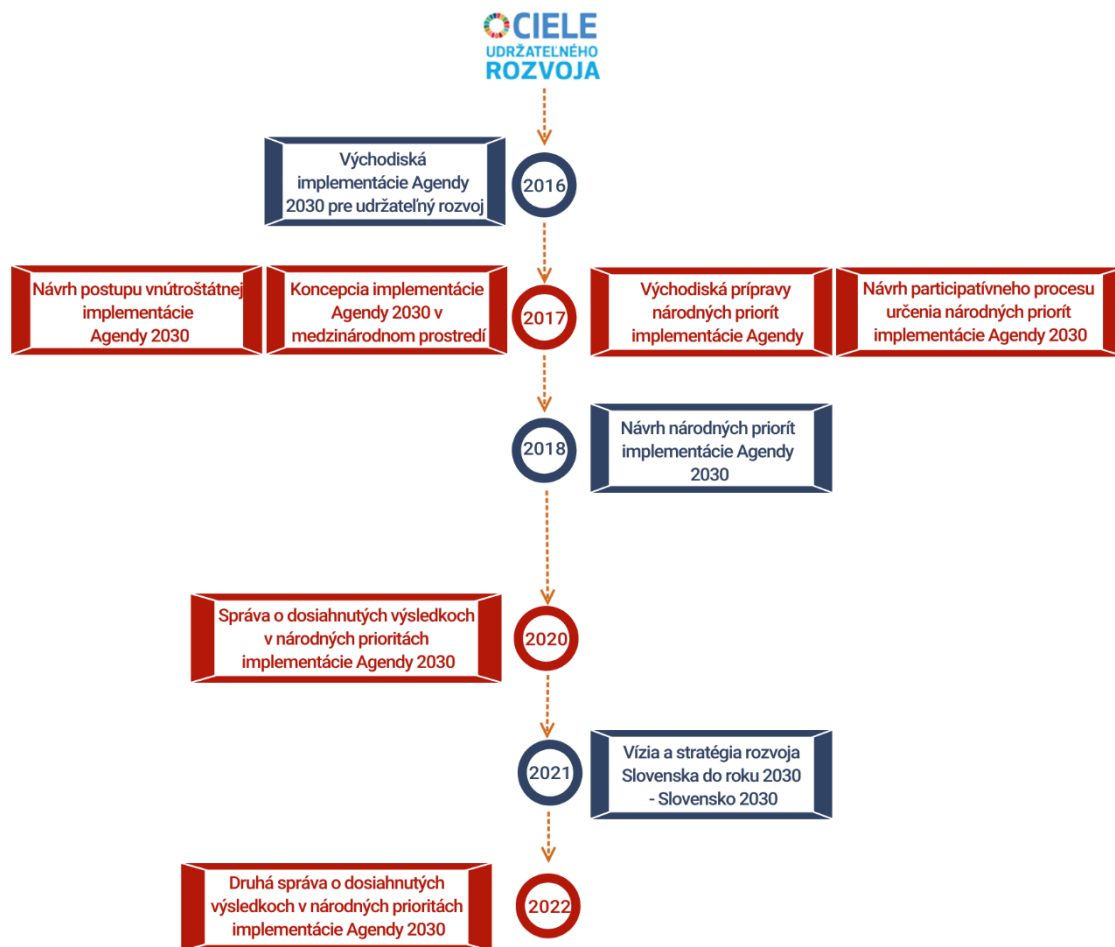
CIELE UDRŽATEĽNÉHO ROZVOJA

Východiská implementácie Agendy 2030 pre udržateľný rozvoj

2016

Návrh postupu vnútroštátnej implementácie Agendy 2030

Koncepcia implementácie Agendy 2030 v medzinárodnom prostredí

2017

Východiská prípravy národných priorít implementácie Agendy

Návrh participatívneho procesu určenia národných priorít implementácie Agendy 2030

2018

Návrh národných priorít implementácie Agendy 2030

Správa o dosiahnutých výsledkoch v národných prioritách implementácie Agendy 2030

2020

2021

Vízia a stratégia rozvoja Slovenska do roku 2030 - Slovensko 2030

Druhá správa o dosiahnutých výsledkoch v národných prioritách implementácie Agendy 2030

2022